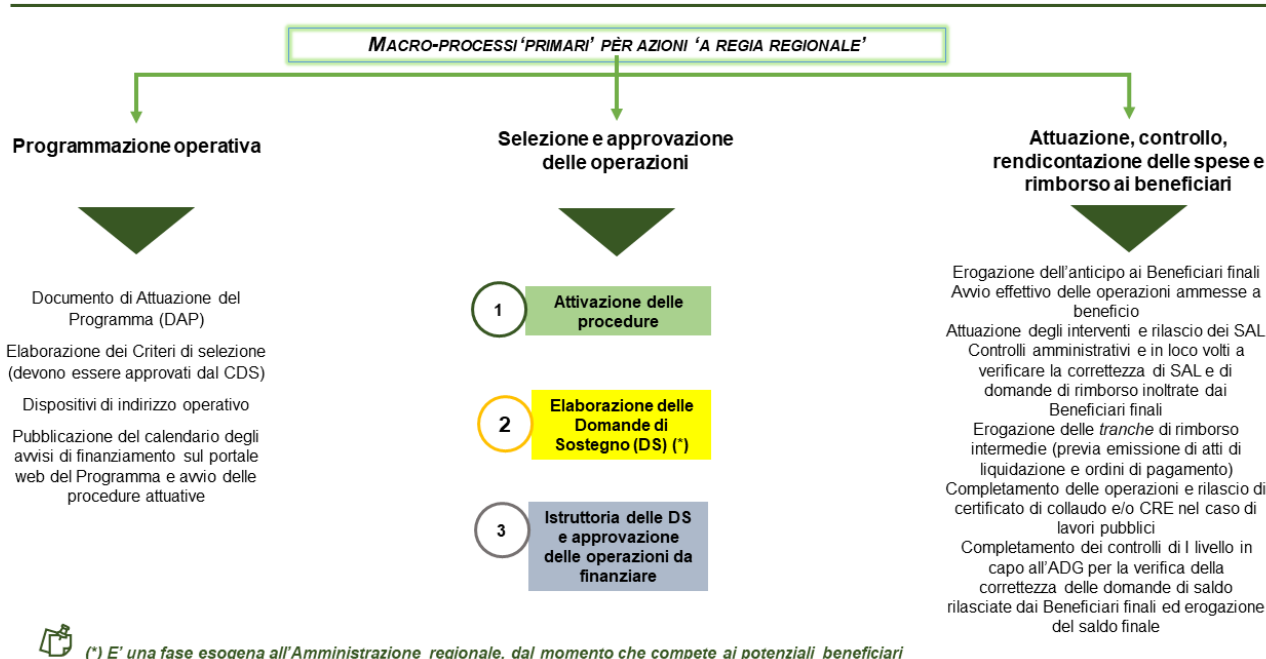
MACRO-PROCESSI 'PRIMARI' PÈR AZIONI 'A REGIA REGIONALE'

Programmazione operativa

Documento di Attuazione del Programma (DAP)

Elaborazione dei Criteri di selezione (devono essere approvati dal CDS)

Dispositivi di indirizzo operativo

Pubblicazione del calendario degli avvisi di finanziamento sul portale web del Programma e avvio delle procedure attuative

Selezione e approvazione delle operazioni

1 Attivazione delle procedure

2 Elaborazione delle Domande di Sostegno (DS) (*)

3 Istruttoria delle DS e approvazione delle operazioni da finanziare

Attuazione, controllo, rendicontazione delle spese e rimborso ai beneficiari

Erogazione dell'anticipo ai Beneficiari finali
Avvio effettivo delle operazioni ammesse a beneficio
Attuazione degli interventi e rilascio dei SAL
Controlli amministrativi e in loco volti a verificare la correttezza di SAL e di domande di rimborso inoltrate dai Beneficiari finali
Erogazione delle *tranche* di rimborso intermedie (previa emissione di atti di liquidazione e ordini di pagamento)
Completamento delle operazioni e rilascio di certificato di collaudo e/o CRE nel caso di lavori pubblici
Completamento dei controlli di I livello in capo all'ADG per la verifica della correttezza delle domande di saldo rilasciate dai Beneficiari finali ed erogazione del saldo finale

(*) E' una fase esogena all'Amministrazione regionale, dal momento che compete ai potenziali beneficiari